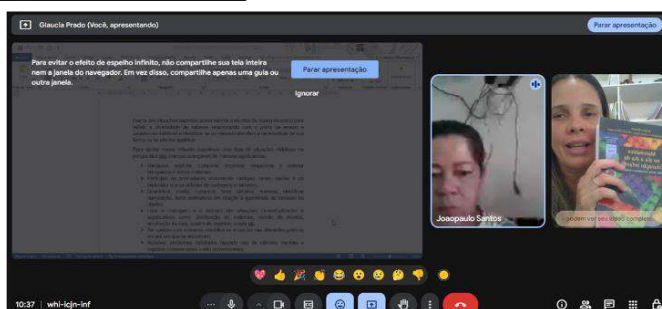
Glaucia Prado (Você, apresentando)

Parar apresentação

Para evitar o efeito de espelho infinito, não compartilhe sua tela inteira nem a janela do navegador. Em vez disso, compartilhe apenas uma guia ou outra janela.

Parar apresentação

Ignorar

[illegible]

Joaopaulo Santos

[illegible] podem ver seu vídeo completo

10:37 | whi-icjn-inf